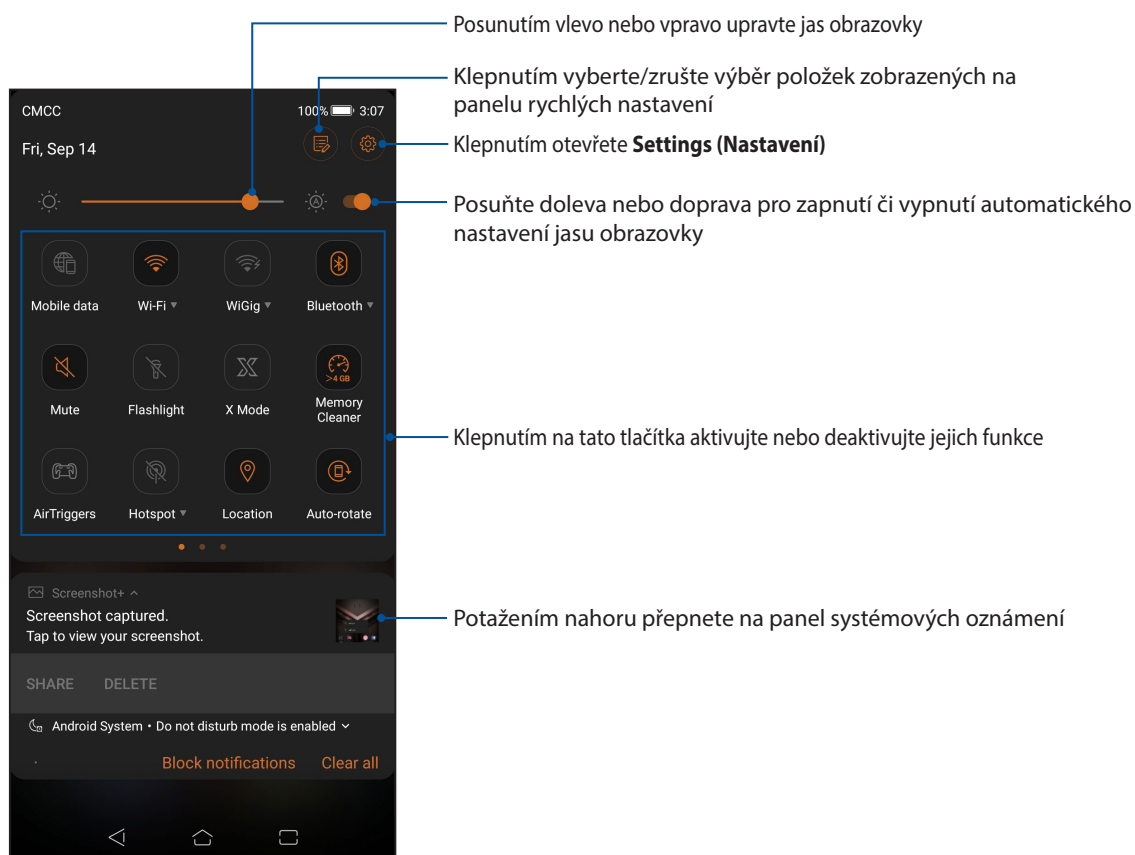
Posunutím vlevo nebo vpravo upravte jas obrazovky

Klepnutím vyberte/zrušte výběr položek zobrazených na panelu rychlých nastavení

Klepnutím otevřete **Settings (Nastavení)**

Posuňte doleva nebo doprava pro zapnutí či vypnutí automatického nastavení jasu obrazovky

Klepnutím na tato tlačítka aktivujte nebo deaktivujte jejich funkce

Potažením nahoru přepnete na panel systémových oznámení

CMCC
100% 3:07
Fri, Sep 14

Mobile data
Wi-Fi
WiGig
Bluetooth
Mute
Flashlight
X Mode
>4 GB
Memory Cleaner
AirTriggers
Hotspot
Location
Auto-rotate

Screenshot+
Screenshot captured.
Tap to view your screenshot.
SHARE DELETE
Android System • Do not disturb mode is enabled
Block notifications Clear all